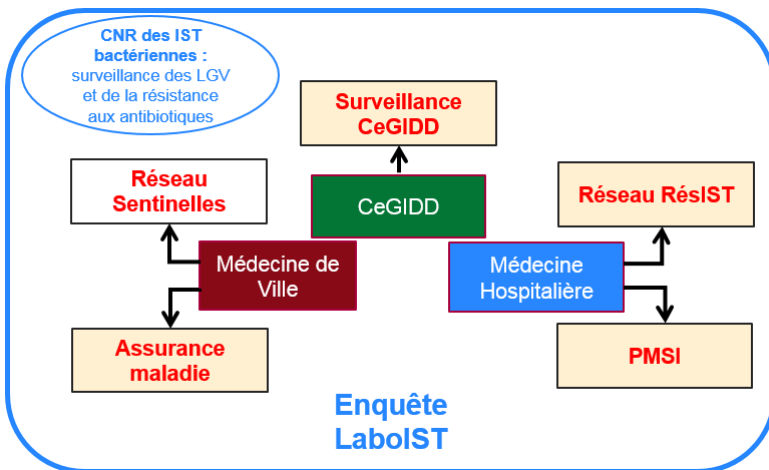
CNR des IST bactériennes : surveillance des LGV et de la résistance aux antibiotiques

Surveillance CeGIDD

CeGIDD

Réseau Sentinelles

Médecine de Ville

Assurance maladie

Réseau RésIST

Médecine Hospitalière

PMSI

Enquête LaboIST